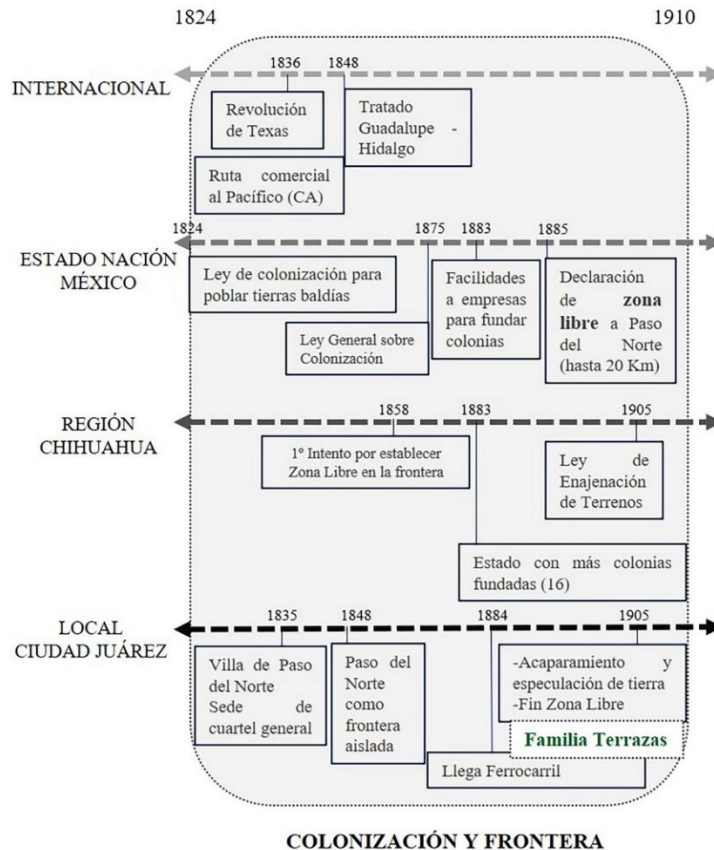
1824

1910

INTERNACIONAL

1836

1848

Revolución de Texas

Tratado Guadalupe - Hidalgo

Ruta comercial al Pacífico (CA)

1824

ESTADO NACIÓN MÉXICO

1875

1883

1885

Ley de colonización para poblar tierras baldías

Facilidades a empresas para fundar colonias

Declaración de **zona libre** a Paso del Norte (hasta 20 Km)

Ley General sobre Colonización

REGIÓN CHIHUAHUA

1858

1883

1905

1º Intento por establecer Zona Libre en la frontera

Ley de Enajenación de Terrenos

Estado con más colonias fundadas (16)

LOCAL CIUDAD JUÁREZ

1835

1848

1884

1905

Villa de Paso del Norte Sede de cuartel general

Paso del Norte como frontera aislada

-Acaparamiento y especulación de tierra
-Fin Zona Libre

Familia Terrazas

Llega Ferrocarril

COLONIZACIÓN Y FRONTERA